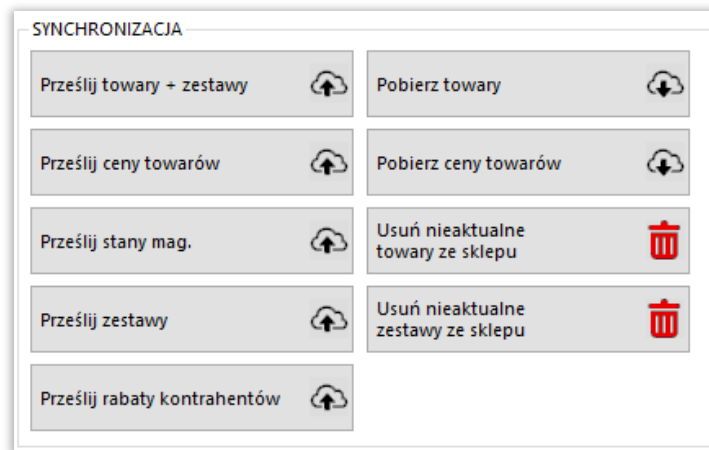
SYNCHRONIZACJA

Prześlij towary + zestawy

Prześlij ceny towarów

Prześlij stany mag.

Prześlij zestawy

Prześlij rabaty kontrahentów

Pobierz towary

Pobierz ceny towarów

Usuń nieaktualne towary ze sklepu

Usuń nieaktualne zestawy ze sklepu